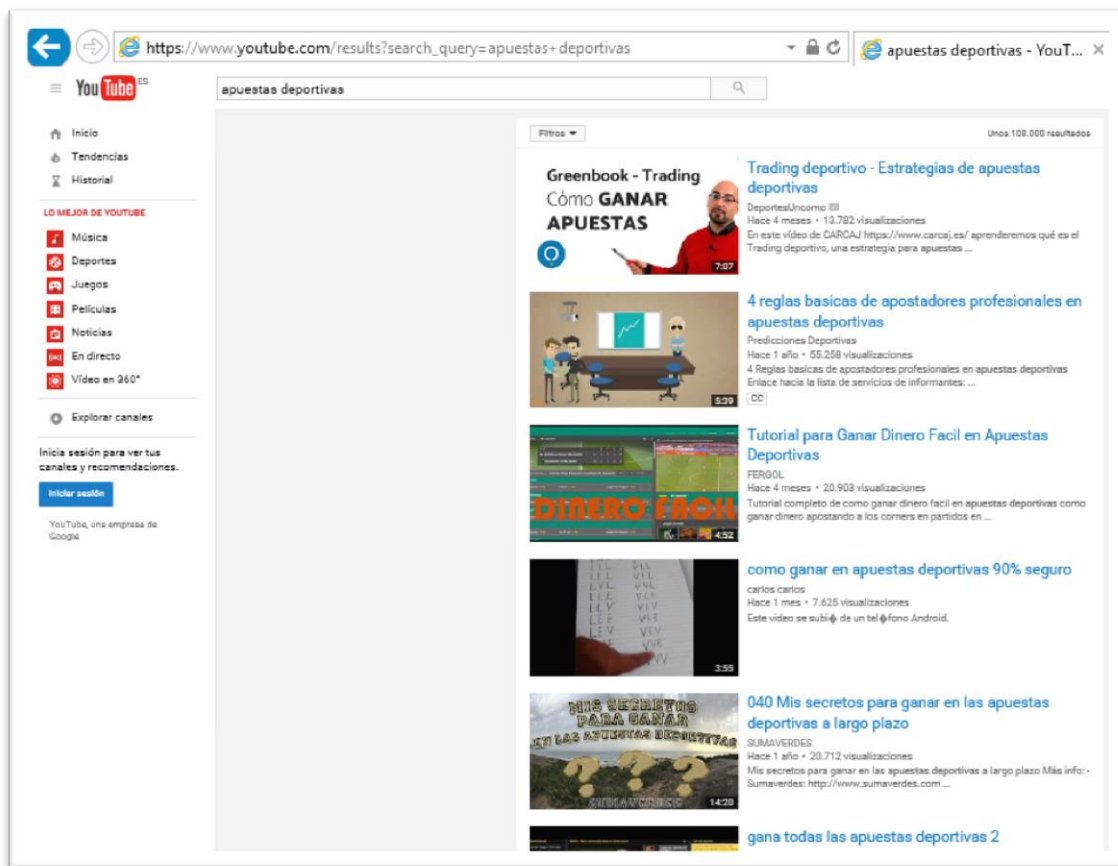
https://www.youtube.com/results?search_query=apuestas+deportivas

apuestas deportivas - YouT...

YouTube ES

apuestas deportivas

Inicio
Tendencias
Historial

LO MEJOR DE YOUTUBE
Música
Deportes
Juegos
Películas
Noticias
En directo
Vídeo en 360°

Explorar canales

Inicia sesión para ver tus canales y recomendaciones.

Iniciar sesión

YouTube, una empresa de Google

Filtros

Unos 108.000 resultados

Greenbook - Trading
Cómo GANAR APUESTAS
7:07

Trading deportivo - Estrategias de apuestas deportivas
DeportesUncomo
Hace 4 meses • 13.782 visualizaciones
En este vídeo de CARCAJ https://www.carcaj.es/ aprenderemos qué es el Trading deportivo, una estrategia para apuestas ...

5:39
4 reglas basicas de apostadores profesionales en apuestas deportivas
Predicciones Deportivas
Hace 1 año • 55.258 visualizaciones
4 Reglas basicas de apostadores profesionales en apuestas deportivas
Enlace hacia la lista de servicios de informantes: ...
CC

DINERO FACIL
4:52
Tutorial para Ganar Dinero Facil en Apuestas Deportivas
FERGOL
Hace 4 meses • 20.903 visualizaciones
Tutorial completo de como ganar dinero facil en apuestas deportivas como ganar dinero apostando a los corners en partidos en ...

3:55
como ganar en apuestas deportivas 90% seguro
carlos carlos
Hace 1 mes • 7.625 visualizaciones
Este video se subi� de un tel�fono Android.

MIS SECRETOS PARA GANAR EN LAS APUESTAS DEPORTIVAS
14:29
040 Mis secretos para ganar en las apuestas deportivas a largo plazo
SUMAVERDES
Hace 1 año • 20.712 visualizaciones
Mis secretos para ganar en las apuestas deportivas a largo plazo Más info: - Sumaverdes: http://www.sumaverdes.com ...

gana todas las apuestas deportivas 2